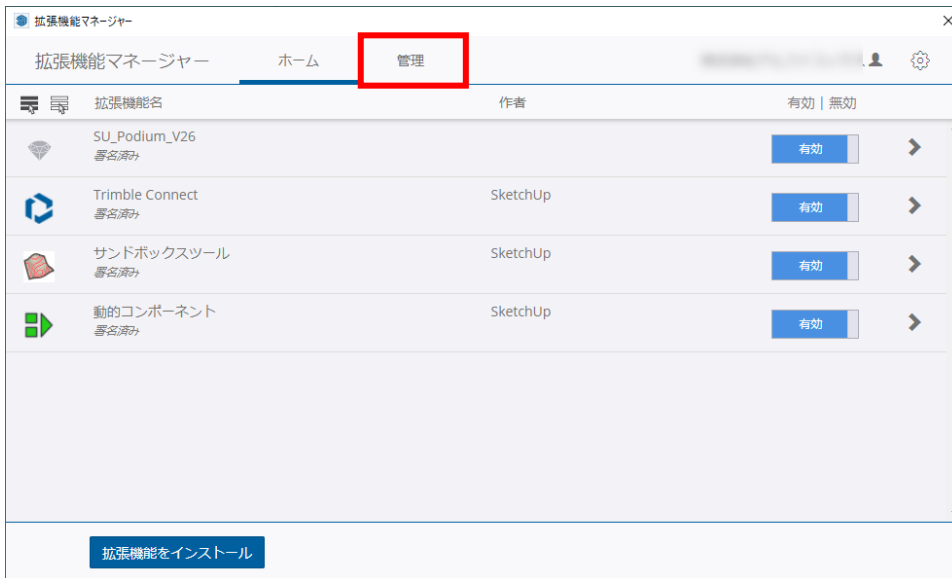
拡張機能マネージャー

拡張機能マネージャー　ホーム　管理　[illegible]

拡張機能名　作者　有効 | 無効

SU_Podium_V26
署名済み
有効

Trimble Connect
署名済み
SketchUp
有効

サンドボックスツール
署名済み
SketchUp
有効

動的コンポーネント
署名済み
SketchUp
有効

拡張機能をインストール